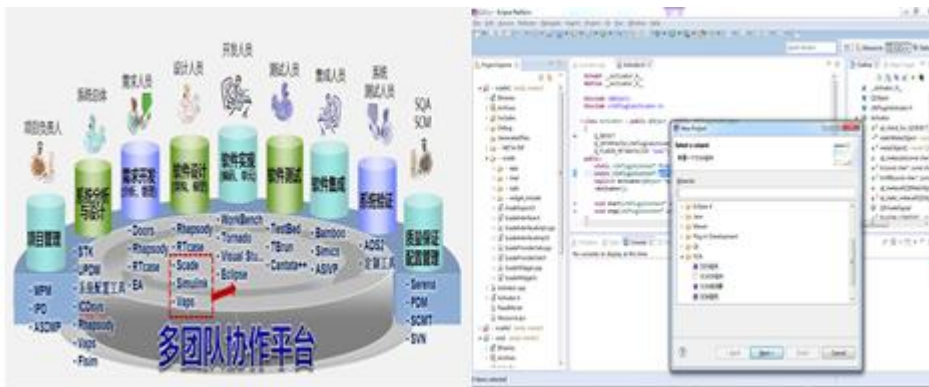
项目负责人
系统总体
需求人员
设计人员
开发人员
测试人员
集成人员
系统测试人员
SQA SCM

项目管理
系统分析与设计
需求开发（分析、管理）
软件设计（架构、编程）
软件实现（编码、单元）
软件测试
软件集成
系统验证
质量保证配置管理

- MPM
- IPO
- ASDMP

- STK
- UPDM
- 系统配置工具
- ICDsys
- Rhapsody
- Vaps
- Psim

- Doors
- Rhapsody
- RTcase
- EA

- Rhapsody
- RTcase
- Scade
- Simuliink
- Vaps

- WorkBench
- Tornado
- Visual Stu...
- Eclipse

- TestBed
- TBrun
- Cantata++

- Bamboo
- Simics
- ASVP

- ADS2
- 全属工具

- Serena
- PDM
- SCMT
- SVN

多团队协作平台

New Project
Select a wizard
Wizards:
Java
Maven
Plug-in Development
&lt; Back
Next &gt;
Finish
Cancel